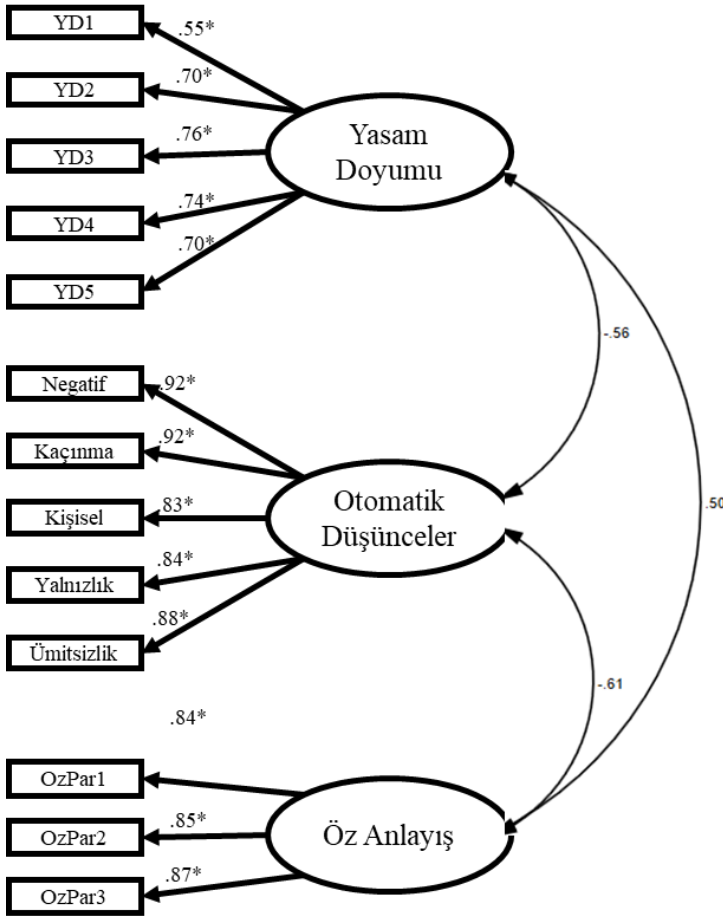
YD1
.55*
YD2
.70*
YD3
.76*
Yasam Doyumu
YD4
.74*
YD5
.70*
-.56
Negatif
.92*
Kaçınma
.92*
Kişisel
.83*
Otomatik Düşünceler
.50
Yalnızlık
.84*
Ümitsizlik
.88*
-.61
.84*
OzPar1
OzPar2
.85*
Öz Anlayış
OzPar3
.87*